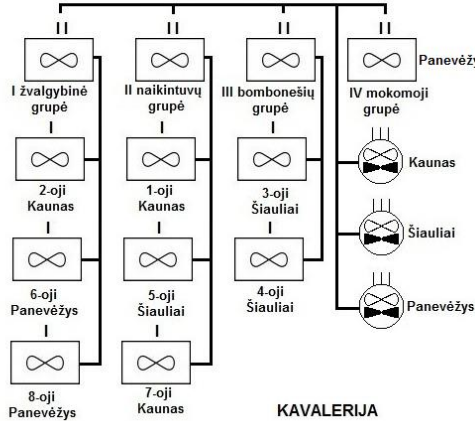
II
II
II
II
II

I žvalgybinė grupė
I
2-oji Kaunas
I
6-oji Panevėžys
I
8-oji Panevėžys

II naikintuvų grupė
I
1-oji Kaunas
I
5-oji Šiauliai
I
7-oji Kaunas

III bombonešių grupė
I
3-oji Šiauliai
I
4-oji Šiauliai

Panevėžys
IV mokomoji grupė
Kaunas
Šiauliai
Panevėžys

KAVALERIJA